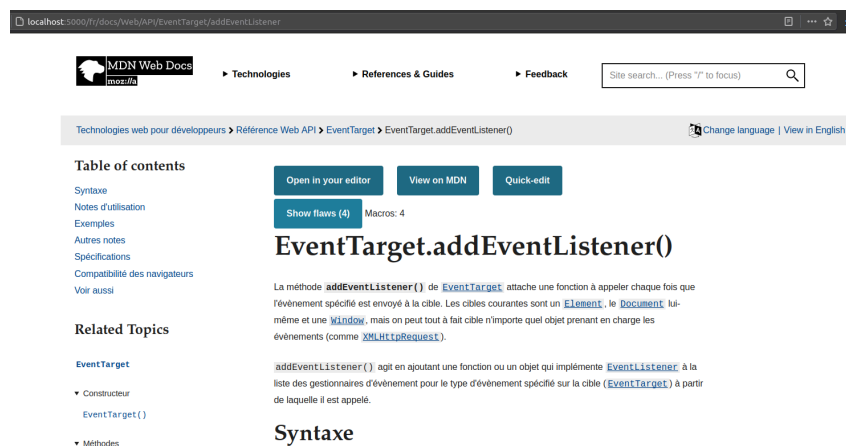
localhost:5000/fr/docs/Web/API/EventTarget/addEventListener

MDN Web Docs
moz://a

▸ Technologies ▸ References & Guides ▸ Feedback

Site search... (Press "/" to focus)

Technologies web pour développeurs > Référence Web API > EventTarget > EventTarget.addEventListener()

Change language | View in English

Table of contents

Syntaxe
Notes d'utilisation
Exemples
Autres notes
Spécifications
Compatibilité des navigateurs
Voir aussi

Related Topics

EventTarget

▾ Constructeur

EventTarget()

▾ Méthodes

Open in your editor View on MDN Quick-edit

Show flaws (4) Macros: 4

EventTarget.addEventListener()

La méthode addEventListener() de EventTarget attache une fonction à appeler chaque fois que l'évènement spécifié est envoyé à la cible. Les cibles courantes sont un Element, le Document lui-même et une Window, mais on peut tout à fait cible n'importe quel objet prenant en charge les évènements (comme XMLHttpRequest).

addEventListener() agit en ajoutant une fonction ou un objet qui implémente EventListener à la liste des gestionnaires d'évènement pour le type d'évènement spécifié sur la cible (EventTarget) à partir de laquelle il est appelé.

Syntaxe